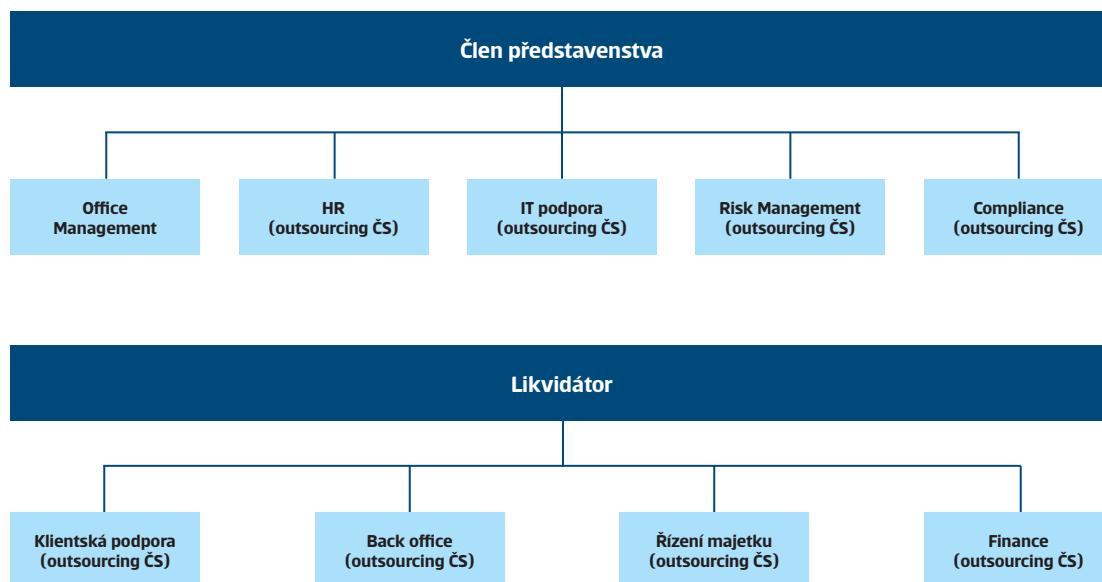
Člen představenstva

Office Management

HR (outsourcing ČS)

IT podpora (outsourcing ČS)

Risk Management (outsourcing ČS)

Compliance (outsourcing ČS)

Likvidátor

Klientská podpora (outsourcing ČS)

Back office (outsourcing ČS)

Řízení majetku (outsourcing ČS)

Finance (outsourcing ČS)